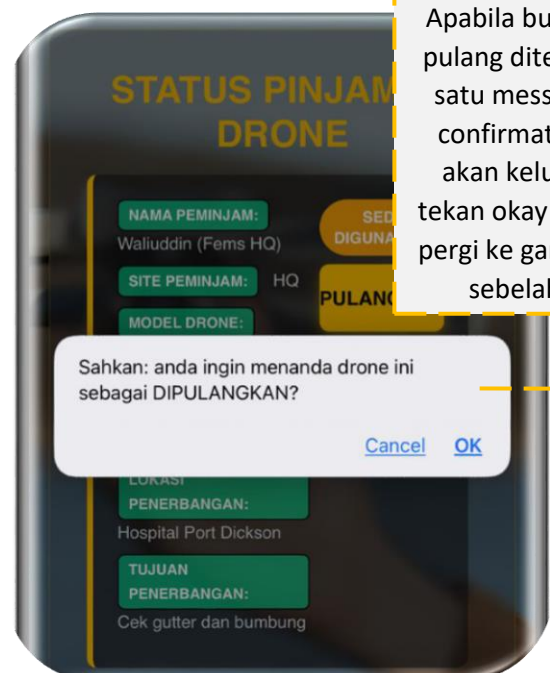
Apabila bu
pulang dite
satu mess
confirmat
akan kelu
tekan okay
pergi ke ga
sebelal

STATUS PINJAM
DRONE

NAMA PEMINJAM:
Waliuddin (Fems HQ)

SED
DIGUNA

SITE PEMINJAM: HQ

PULANG

MODEL DRONE:

Sahkan: anda ingin menanda drone ini sebagai DIPULANGKAN?

Cancel OK

LOKASI
PENERBANGAN:
Hospital Port Dickson

TUJUAN
PENERBANGAN:
Cek gutter dan bumbung